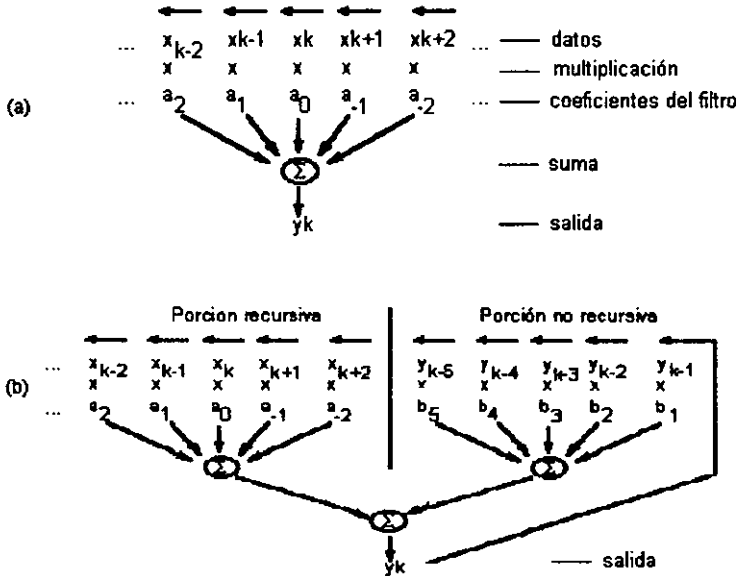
(a)

... $x_{k-2}$ xk-1 xk xk+1 xk+2 ... — datos
x x x x x — multiplicación
... $a_2$ $a_1$ $a_0$ $a_{-1}$ $a_{-2}$ ... — coeficientes del filtro
$\Sigma$ — suma
yk — salida

(b)

Porcion recursiva

... $x_{k-2}$ $x_{k-1}$ $x_k$ $x_{k+1}$ $x_{k+2}$
x x x x x
... $a_2$ $a_1$ $a_0$ $a_{-1}$ $a_{-2}$
$\Sigma$

Porción no recursiva

$y_{k-5}$ $y_{k-4}$ $y_{k-3}$ $y_{k-2}$ $y_{k-1}$
x x x x x
$b_5$ $b_4$ $b_3$ $b_2$ $b_1$
$\Sigma$

$\Sigma$
yk — salida